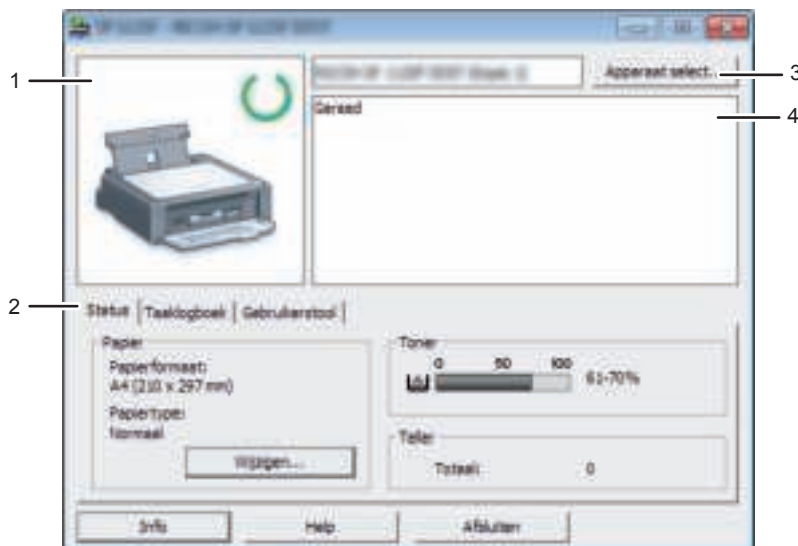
1

2

3

4

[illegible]

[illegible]

Apparaat select.

Gereed

Status | Taaklogboek | Gebruikerstool

Papier

Papierformaat:
A4 (210 x 297 mm)

Papiertype:
Normaal

Wijzigen...

Toner

0 50 100

61-70%

Teller

Totaal: 0

Info

Help

Afsluiten